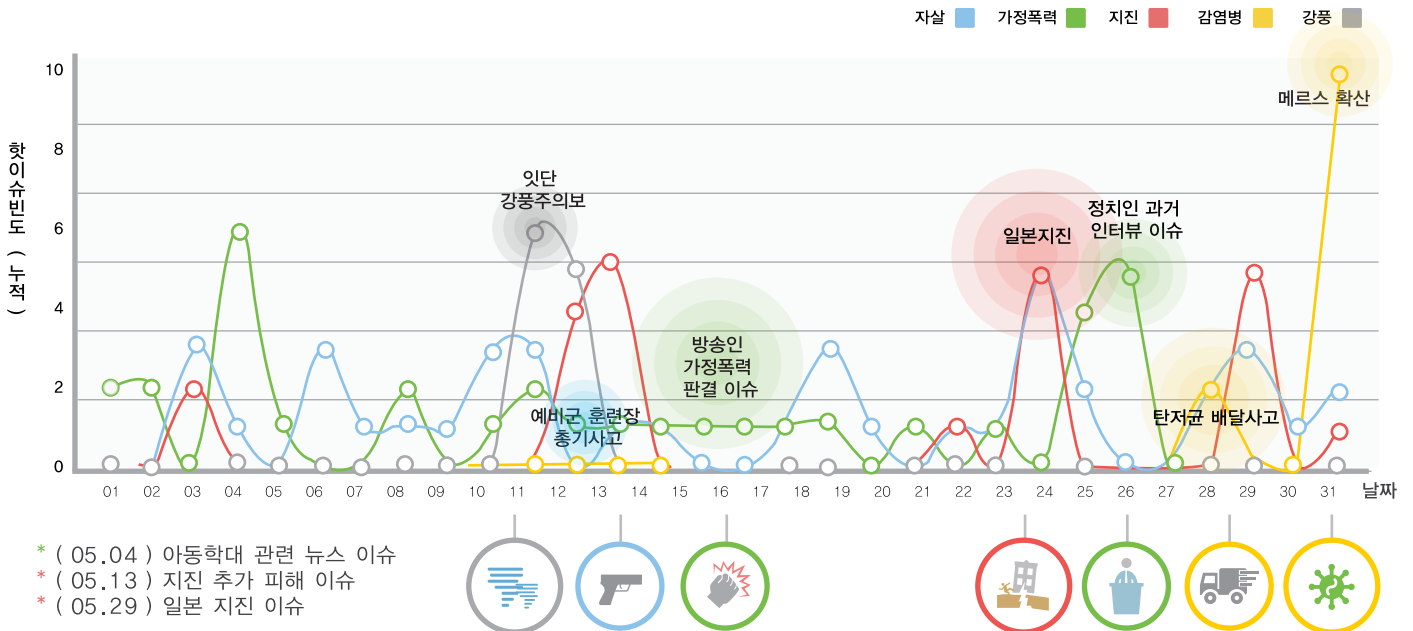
자살 가정폭력 지진 감염병 강풍

핫이슈빈도 (누적)

10
8
6
4
2
0

잇단 강풍주의보

방송인 가정폭력 판결 이슈

예비군 훈련장 총기사고

일본지진

정치인 과거 인터뷰 이슈

탄저균 배달사고

메르스 확산

01 02 03 04 05 06 07 08 09 10 11 12 13 14 15 16 17 18 19 20 21 22 23 24 25 26 27 28 29 30 31 날짜

* ( 05.04 ) 아동학대 관련 뉴스 이슈
* ( 05.13 ) 지진 추가 피해 이슈
* ( 05.29 ) 일본 지진 이슈